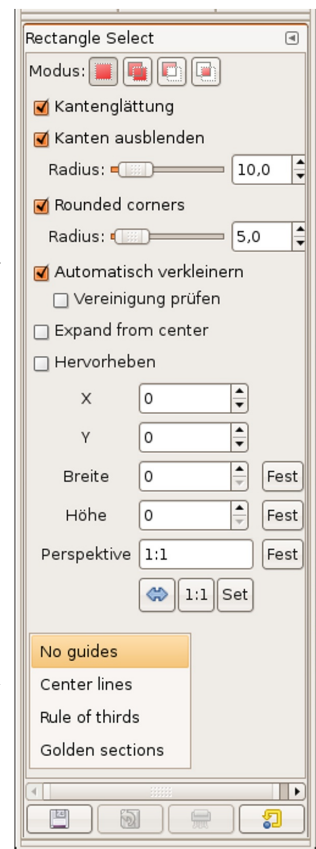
Rectangle Select

Modus:

Kantenglättung

Kanten ausblenden

Radius: 10,0

Rounded corners

Radius: 5,0

Automatisch verkleinern

Vereinigung prüfen

Expand from center

Hervorheben

X 0

Y 0

Breite 0 Fest

Höhe 0 Fest

Perspektive 1:1 Fest

1:1 Set

No guides

Center lines

Rule of thirds

Golden sections